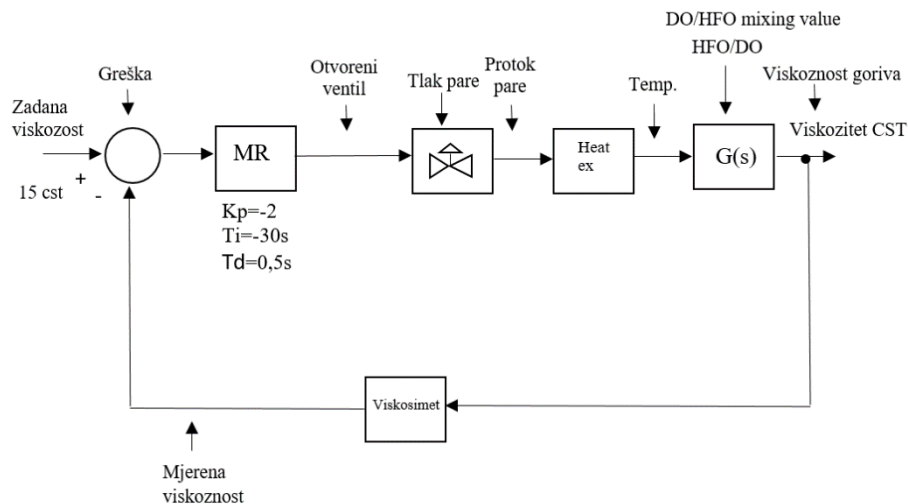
DO/HFO mixing value

HFO/DO

Greška

Otvoreni ventil

Tlak pare

Protok pare

Temp.

Viskoznost goriva

Zadana viskozost

+

-

15 cst

MR

Heat ex

G(s)

Viskozitet CST

Kp=-2
Ti=-30s
Td=0,5s

Viskosimet

Mjerena viskoznost